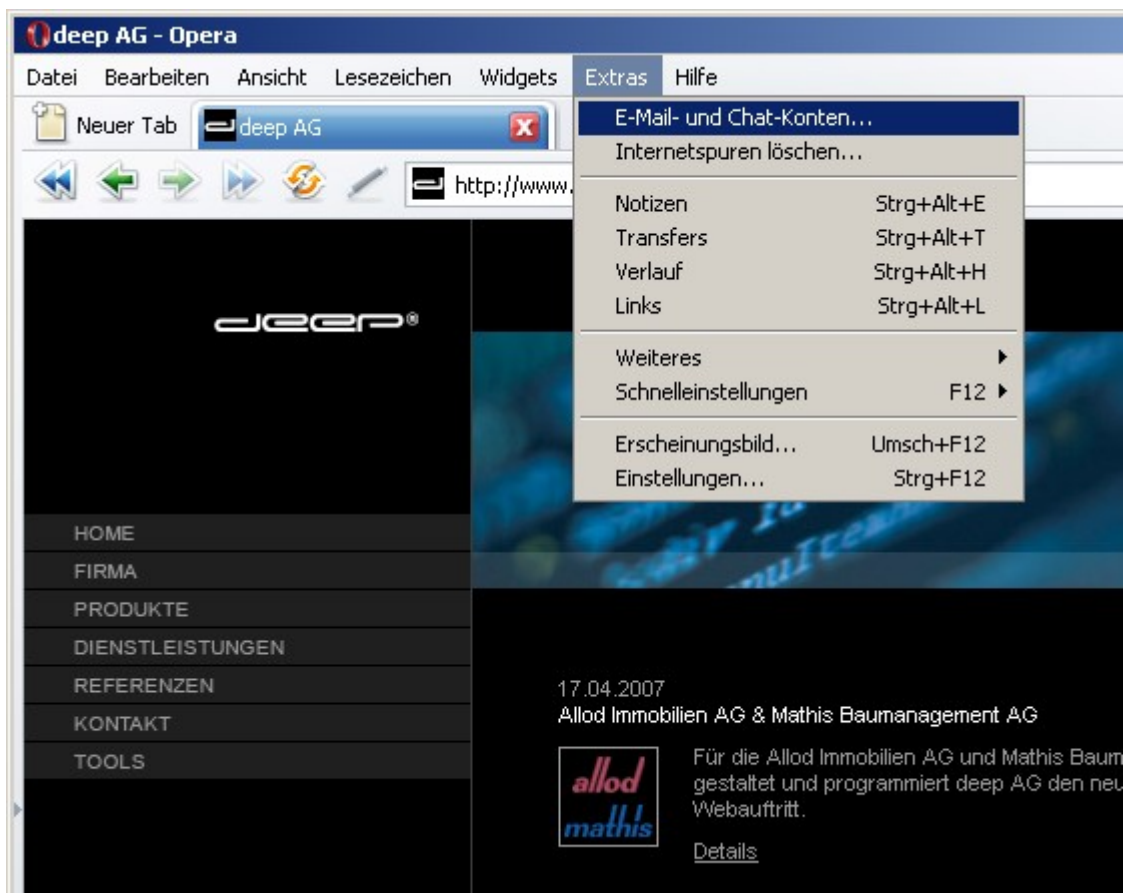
deep AG - Opera

Datei Bearbeiten Ansicht Lesezeichen Widgets Extras Hilfe

Neuer Tab deep AG

http://www.

E-Mail- und Chat-Konten...
Internetspuren löschen...
Notizen Strg+Alt+E
Transfers Strg+Alt+T
Verlauf Strg+Alt+H
Links Strg+Alt+L
Weiteres
Schnelleinstellungen F12
Erscheinungsbild... Umsch+F12
Einstellungen... Strg+F12

deep®

HOME
FIRMA
PRODUKTE
DIENSTLEISTUNGEN
REFERENZEN
KONTAKT
TOOLS

17.04.2007
Allod Immobilien AG & Mathis Baumanagement AG

allod mathis

Für die Allod Immobilien AG und Mathis Baum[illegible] gestaltet und programmiert deep AG den neu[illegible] Webauftritt.

Details